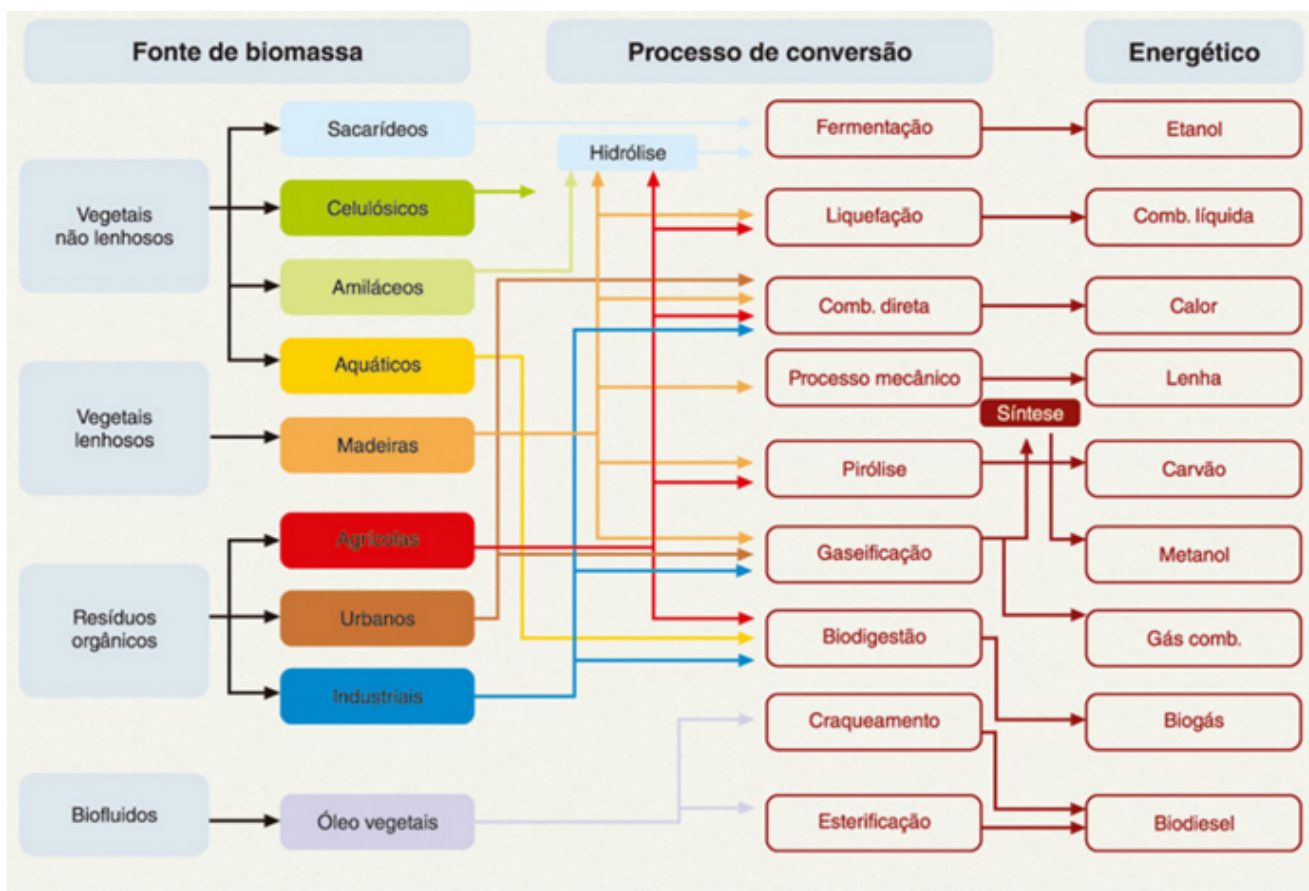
Fonte de biomassa

Processo de conversão

Energético

Vegetais não lenhosos

Sacarídeos

Celulósicos

Amiláceos

Aquáticos

Vegetais lenhosos

Madeiras

Resíduos orgânicos

Agrícolas

Urbanos

Industriais

Biofluidos

Óleo vegetais

Hidrólise

Fermentação

Liquefação

Comb. direta

Processo mecânico

Síntese

Pirólise

Gaseificação

Biodigestão

Craqueamento

Esterificação

Etanol

Comb. líquida

Calor

Lenha

Carvão

Metanol

Gás comb.

Biogás

Biodiesel